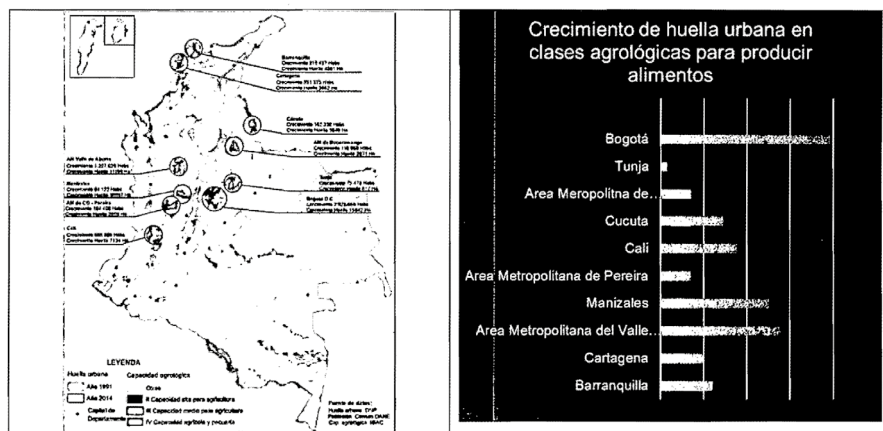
Barranquilla
Crecimiento 315 437 Habs
Crecimiento Huella 4061 Ha

Cartagena
Crecimiento 351 375 Habs
Crecimiento Huella 3042 Ha

Cúcuta
Crecimiento 167 238 Habs
Crecimiento Huella 1848 Ha

AM de Bucaramanga
Crecimiento 118 950 Habs
Crecimiento Huella 2873 Ha

AM Valle de Aburrá
Crecimiento 1 207 826 Habs
Crecimiento Huella 11099 Ha

Manizales
Crecimiento 51 172 Habs
Crecimiento Huella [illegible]

AM de CO - Pereira
Crecimiento 164 408 Habs
Crecimiento Huella 2976 Ha

Tunja
Crecimiento 75 478 Habs
Crecimiento Huella 1 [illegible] Ha

Bogotá D.C.
Crecimiento 2 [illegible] Habs
Crecimiento Huella 15642 Ha

Cali
Crecimiento 608 398 Habs
Crecimiento Huella 7134 Ha

LEYENDA
Huella urbana
Año 1991
Año 2014
Capital de Departamento
Capacidad agrológica
Clase
II Capacidad alta para agricultura
III Capacidad media para agricultura
IV Capacidad agrícola y pecuaria

Fuente de datos:
Huella urbana: DNP
Población: Censos DANE
Cap. agrológica: IGAC

Crecimiento de huella urbana en clases agrológicas para producir alimentos

Bogotá
Tunja
Area Meropolitna de...
Cucuta
Cali
Area Metropolitana de Pereira
Manizales
Area Metropolitana del Valle...
Cartagena
Barranquilla